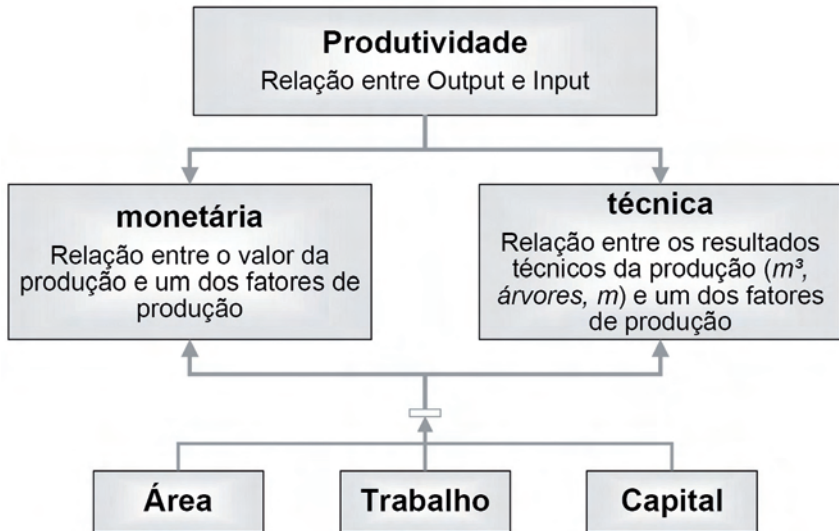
**Produtividade**
Relação entre Output e Input

**monetária**
Relação entre o valor da produção e um dos fatores de produção

**técnica**
Relação entre os resultados técnicos da produção (*m³*, *árvores*, *m*) e um dos fatores de produção

**Área**

**Trabalho**

**Capital**